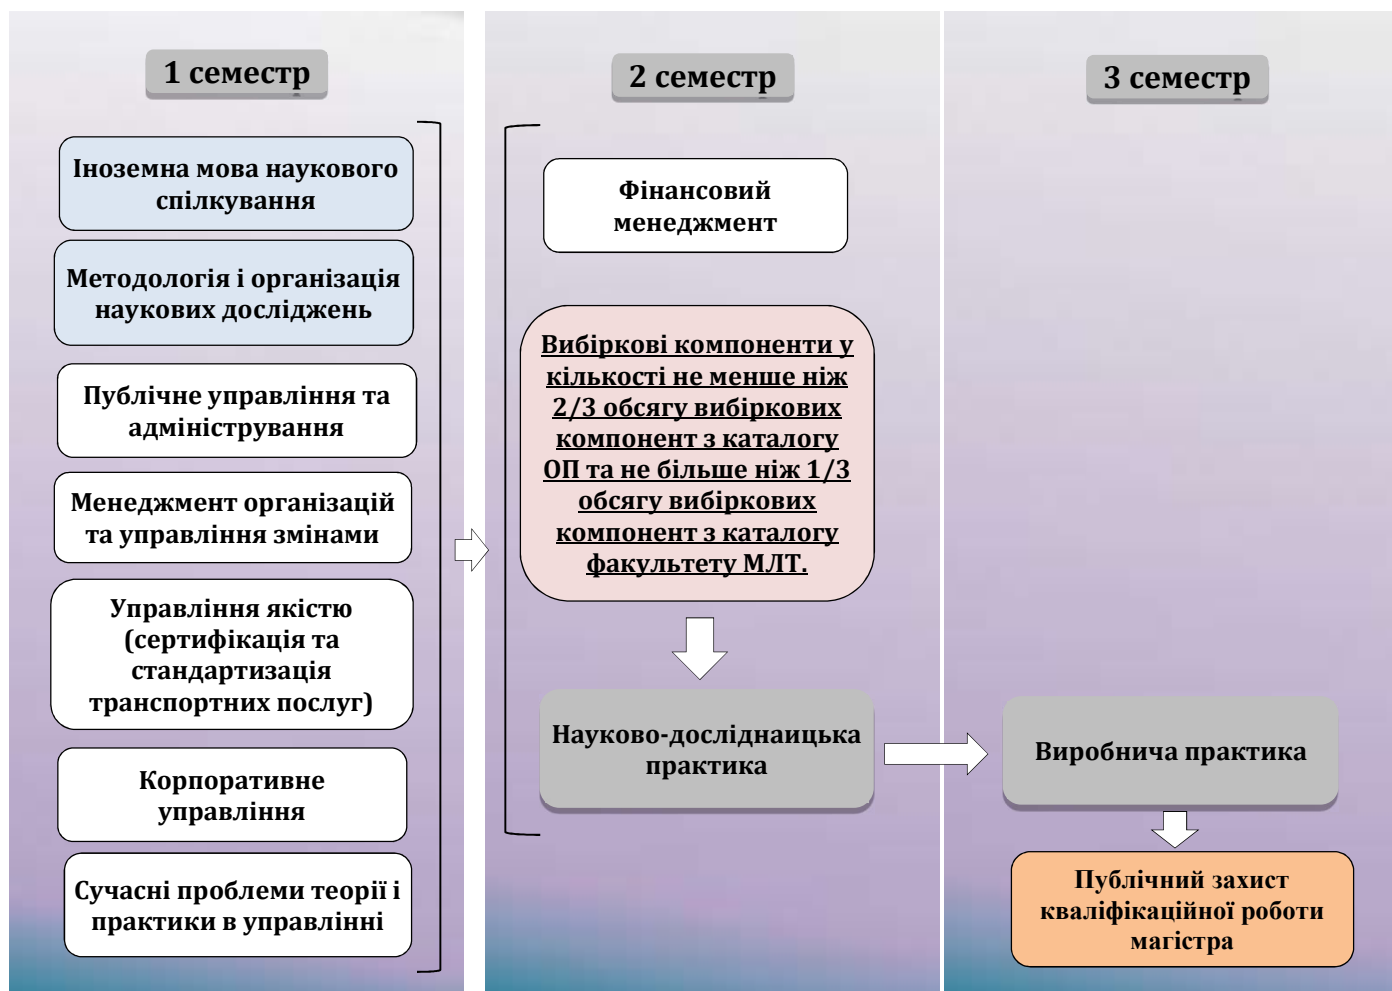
1 семестр

Іноземна мова наукового спілкування

Методологія і організація наукових досліджень

Публічне управління та адміністрування

Менеджмент організацій та управління змінами

Управління якістю (сертифікація та стандартизація транспортних послуг)

Корпоративне управління

Сучасні проблеми теорії і практики в управлінні

2 семестр

Фінансовий менеджмент

Вибіркові компоненти у кількості не менше ніж 2/3 обсягу вибіркових компонент з каталогу ОП та не більше ніж 1/3 обсягу вибіркових компонент з каталогу факультету МЛТ.

Науково-досліднаицька практика

3 семестр

Виробнича практика

Публічний захист кваліфікаційної роботи магістра